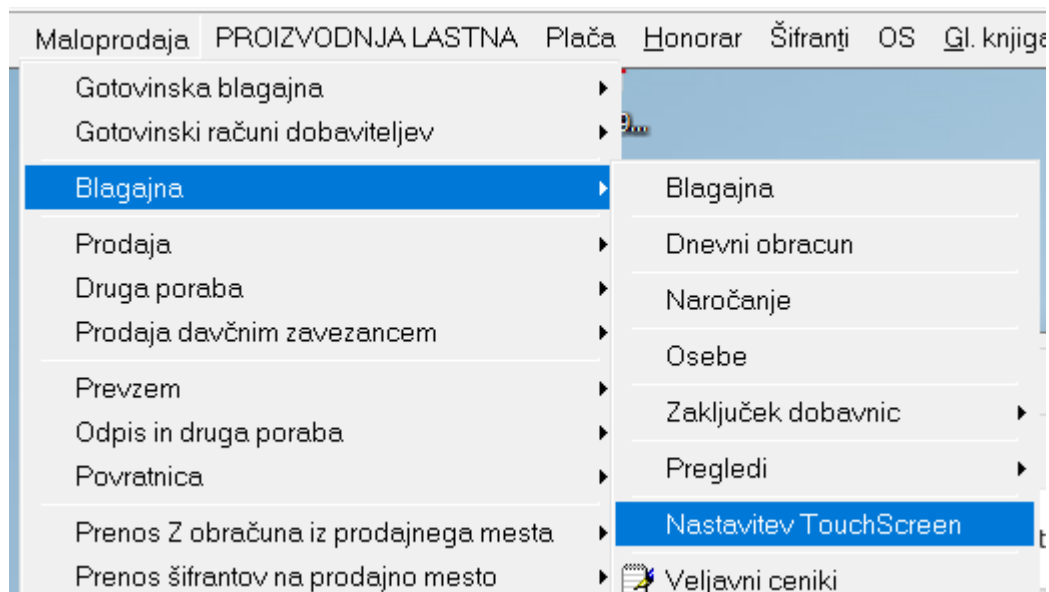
Maloprodaja PROIZVODNJA LASTNA Plača Honorar Šifranti OS Gl. knjiga

Gotovinska blagajna
Gotovinski računi dobaviteljev
Blagajna
Prodaja
Druga poraba
Prodaja davčnim zavezancem
Prevzem
Odpis in druga poraba
Povratnica
Prenos Z obračuna iz prodajnega mesta
Prenos šifrantov na prodajno mesto

Blagajna
Dnevni obracun
Naročanje
Osebe
Zaključek dobavnic
Pregledi
Nastavitev TouchScreen
Veljavni ceniki